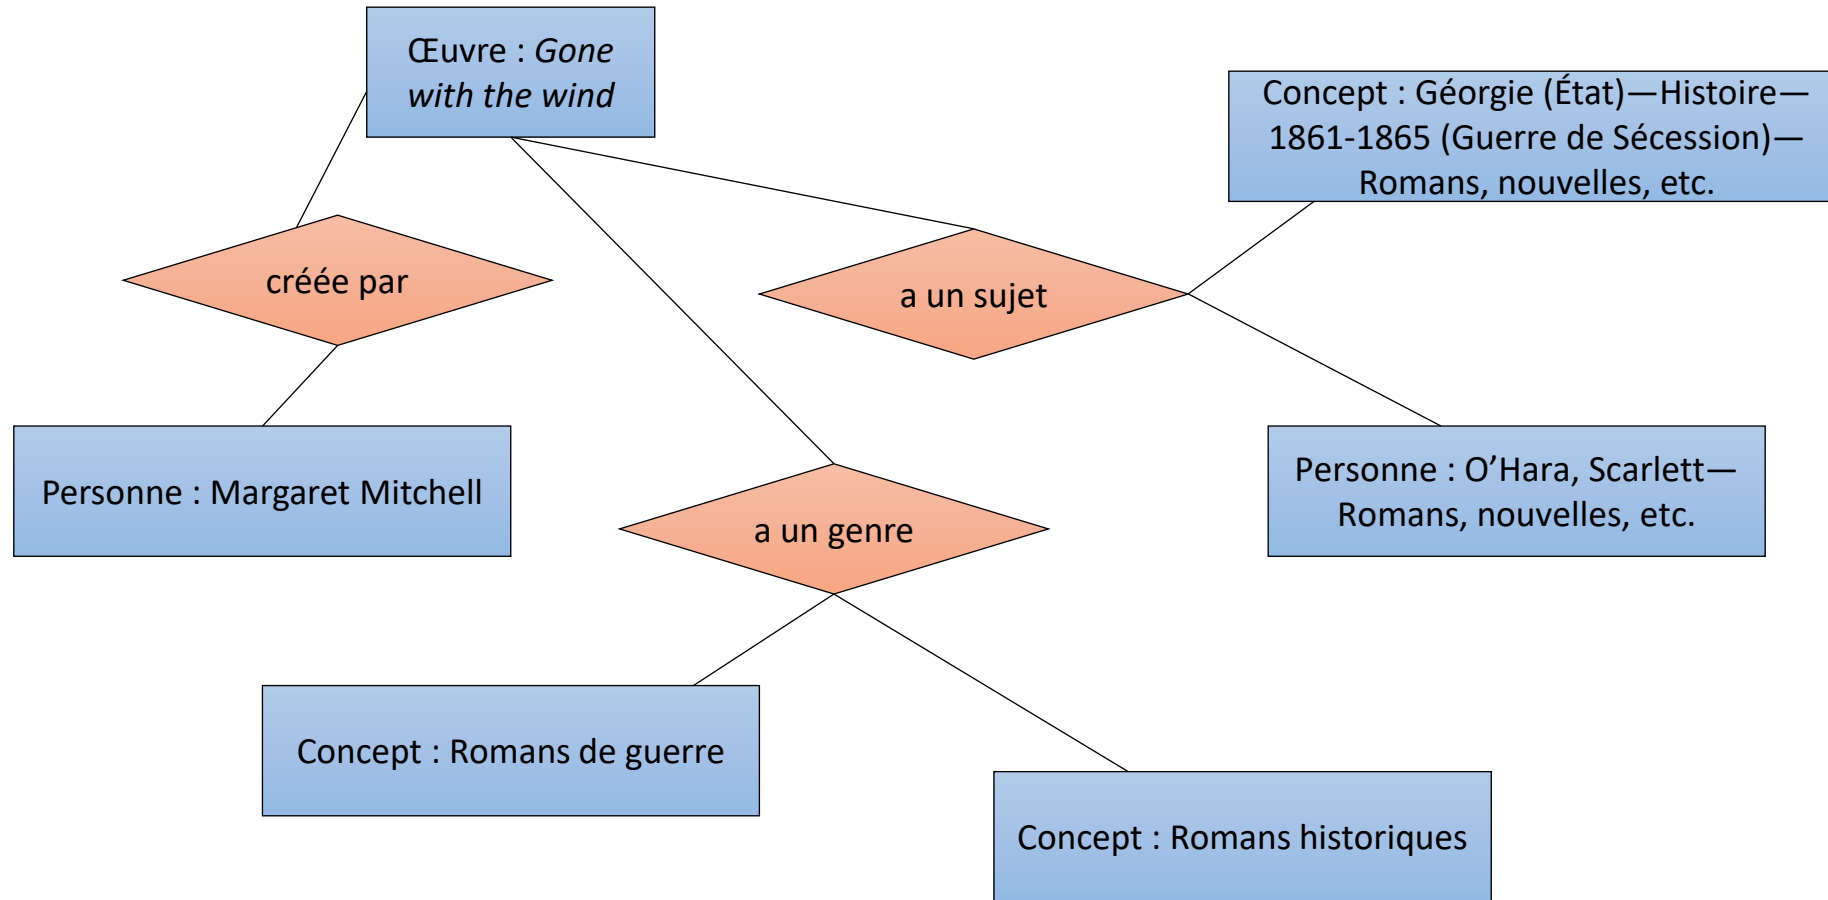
Œuvre : *Gone with the wind*

Concept : Géorgie (État)—Histoire—1861-1865 (Guerre de Sécession)—Romans, nouvelles, etc.

créée par

a un sujet

Personne : Margaret Mitchell

a un genre

Personne : O'Hara, Scarlett—Romans, nouvelles, etc.

Concept : Romans de guerre

Concept : Romans historiques